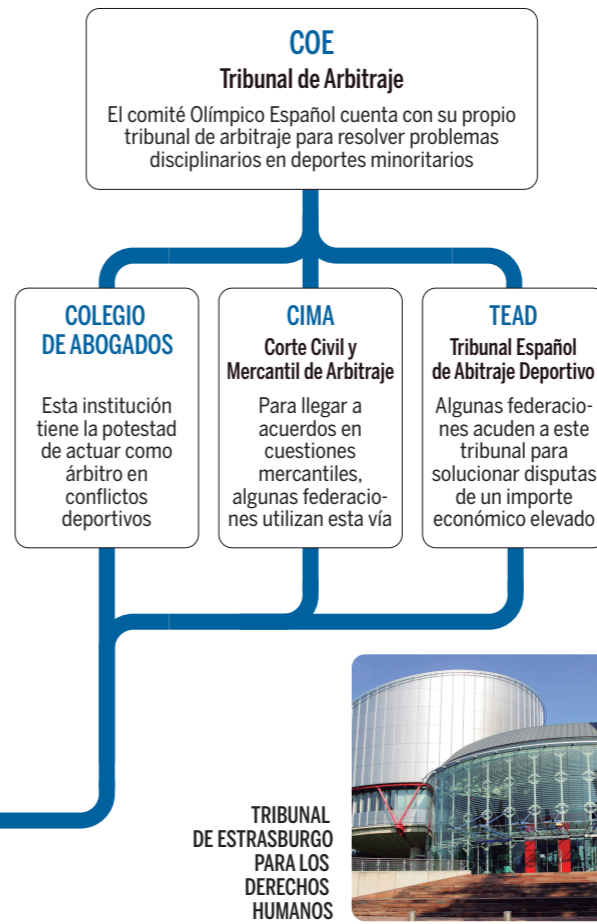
COE
Tribunal de Arbitraje
El comité Olímpico Español cuenta con su propio tribunal de arbitraje para resolver problemas disciplinarios en deportes minoritarios

COLEGIO DE ABOGADOS
Esta institución tiene la potestad de actuar como árbitro en conflictos deportivos

CIMA
Corte Civil y Mercantil de Arbitraje
Para llegar a acuerdos en cuestiones mercantiles, algunas federaciones utilizan esta vía

TEAD
Tribunal Español de Abitraje Deportivo
Algunas federaciones acuden a este tribunal para solucionar disputas de un importe económico elevado

TRIBUNAL DE ESTRASBURGO PARA LOS DERECHOS HUMANOS